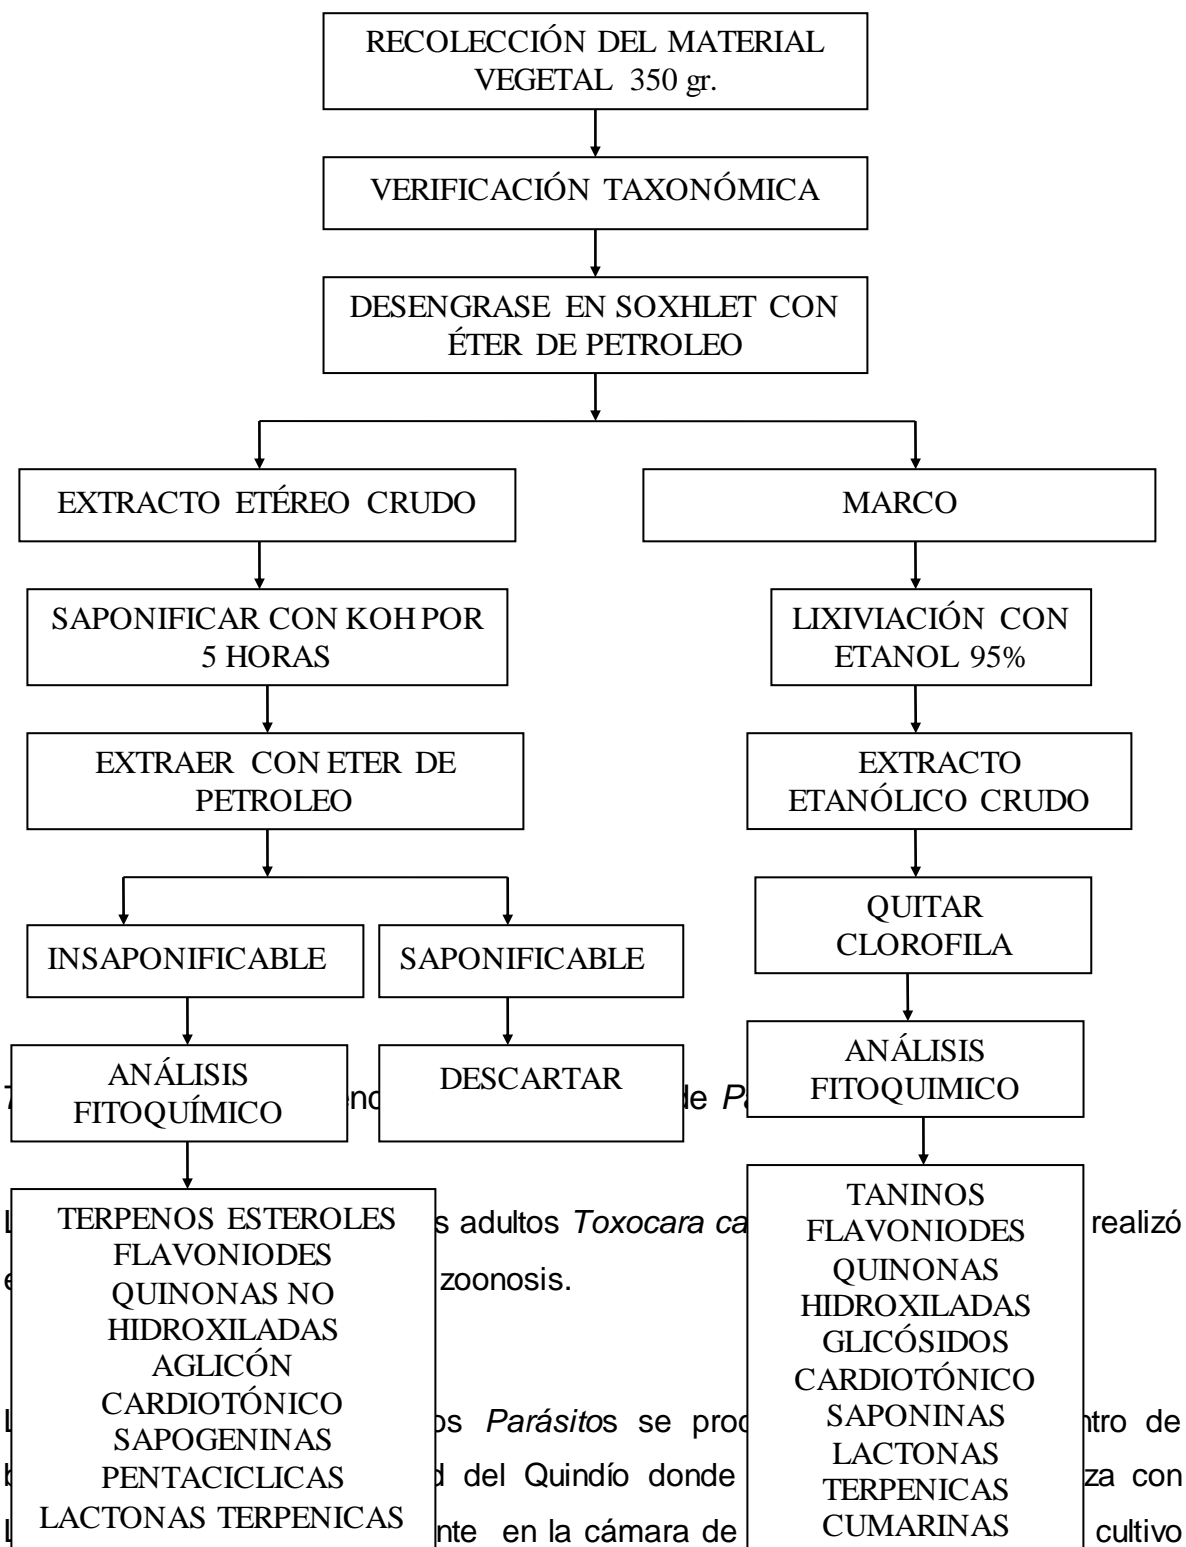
RECOLECCIÓN DEL MATERIAL VEGETAL 350 gr.

VERIFICACIÓN TAXONÓMICA

DESENGRASE EN SOXHLET CON ÉTER DE PETROLEO

EXTRACTO ETÉREO CRUDO

MARCO

SAPONIFICAR CON KOH POR 5 HORAS

LIXIVIACIÓN CON ETANOL 95%

EXTRAER CON ETER DE PETROLEO

EXTRACTO ETANÓLICO CRUDO

INSAPONIFICABLE

SAPONIFICABLE

QUITAR CLOROFILA

ANÁLISIS FITOQUÍMICO

DESCARTAR

ANÁLISIS FITOQUIMICO

TERPENOS ESTEROLES FLAVONIODES QUINONAS NO HIDROXILADAS AGLICÓN CARDIOTÓNICO SAPOGENINAS PENTACICLICAS LACTONAS TERPENICAS

TANINOS FLAVONIODES QUINONAS HIDROXILADAS GLICÓSIDOS CARDIOTÓNICO SAPONINAS LACTONAS TERPENICAS CUMARINAS

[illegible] end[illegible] de P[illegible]

L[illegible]s adultos Toxocara ca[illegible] realizó e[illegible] zoonosis.

L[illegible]s Parásitos se proc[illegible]ntro de b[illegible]d del Quindío donde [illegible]za con L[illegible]nte en la cámara de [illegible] cultivo